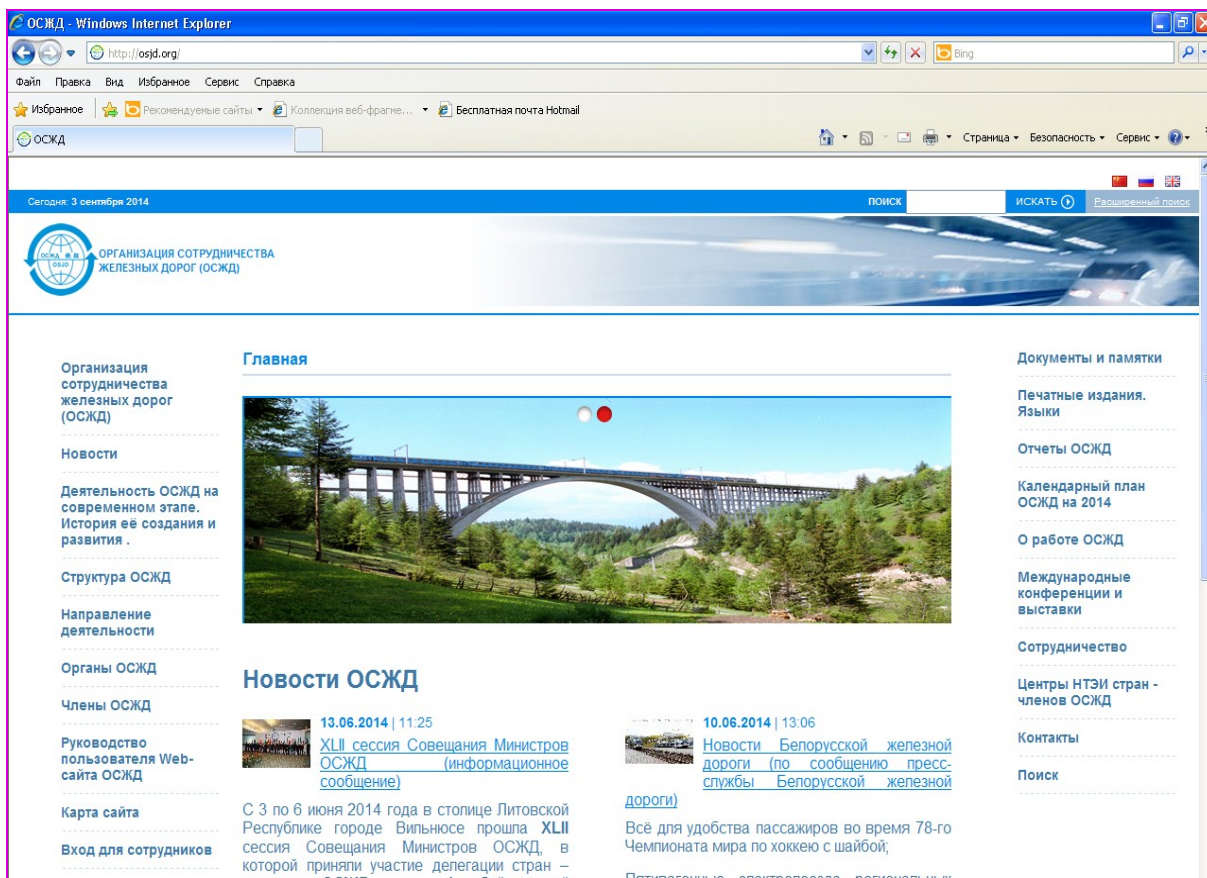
ОСЖД - Windows Internet Explorer

http://osjd.org/

Bing

Файл Правка Вид Избранное Сервис Справка

Избранное Рекомендуемые сайты Коллекция веб-фрагме... Бесплатная почта Hotmail

ОСЖД

Страница Безопасность Сервис

Сегодня: 3 сентября 2014

ПОИСК ИСКАТЬ Расширенный поиск

ОРГАНИЗАЦИЯ СОТРУДНИЧЕСТВА ЖЕЛЕЗНЫХ ДОРОГ (ОСЖД)

Организация сотрудничества железных дорог (ОСЖД)

Новости

Деятельность ОСЖД на современном этапе. История её создания и развития .

Структура ОСЖД

Направление деятельности

Органы ОСЖД

Члены ОСЖД

Руководство пользователя Web-сайта ОСЖД

Карта сайта

Вход для сотрудников

Главная

Новости ОСЖД

13.06.2014 | 11:25
XLII сессия Совещания Министров ОСЖД (информационное сообщение)

С 3 по 6 июня 2014 года в столице Литовской Республике городе Вильнюсе прошла XLII сессия Совещания Министров ОСЖД, в которой приняли участие делегации стран –

10.06.2014 | 13:06
Новости Белорусской железной дороги (по сообщению пресс-службы Белорусской железной дороги)

Всё для удобства пассажиров во время 78-го Чемпионата мира по хоккею с шайбой;

Документы и памятки

Печатные издания. Языки

Отчеты ОСЖД

Календарный план ОСЖД на 2014

О работе ОСЖД

Международные конференции и выставки

Сотрудничество

Центры НТЭИ стран - членов ОСЖД

Контакты

Поиск